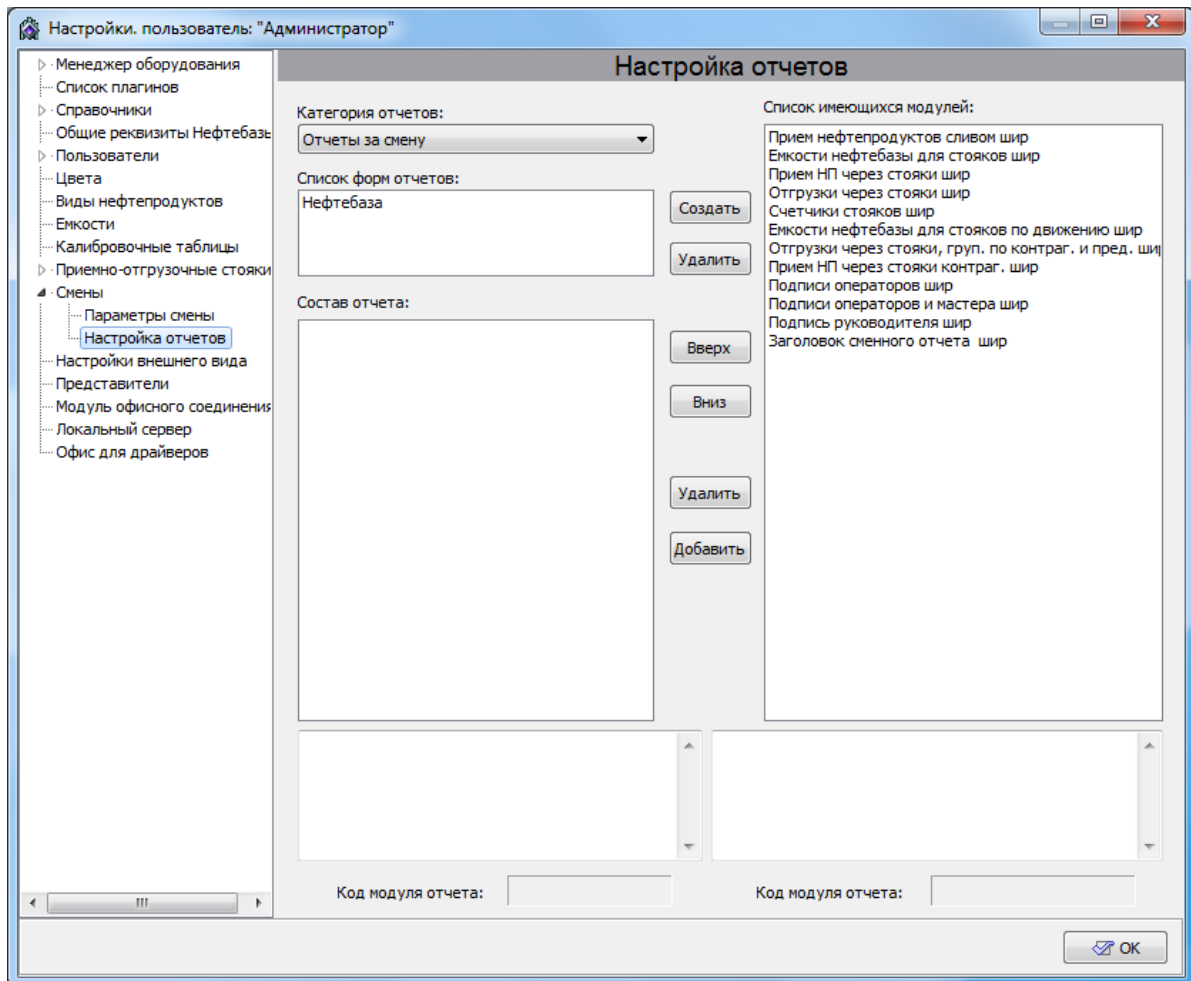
Настройки. пользователь: "Администратор"

Менеджер оборудования
Список плагинов
Справочники
Общие реквизиты Нефтебазы
Пользователи
Цвета
Виды нефтепродуктов
Емкости
Калибровочные таблицы
Приемно-отгрузочные стояки
Смены
Параметры смены
Настройка отчетов
Настройки внешнего вида
Представители
Модуль офисного соединения
Локальный сервер
Офис для драйверов

Настройка отчетов

Категория отчетов:
Отчеты за смену

Список форм отчетов:
Нефтебаза

Создать
Удалить

Состав отчета:

Вверх
Вниз
Удалить
Добавить

Список имеющихся модулей:
Прием нефтепродуктов сливом шир
Емкости нефтебазы для стояков шир
Прием НП через стояки шир
Отгрузки через стояки шир
Счетчики стояков шир
Емкости нефтебазы для стояков по движению шир
Отгрузки через стояки, груп. по контраг. и пред. шир
Прием НП через стояки контраг. шир
Подписи операторов шир
Подписи операторов и мастера шир
Подпись руководителя шир
Заголовок сменного отчета шир

Код модуля отчета:
Код модуля отчета:

OK